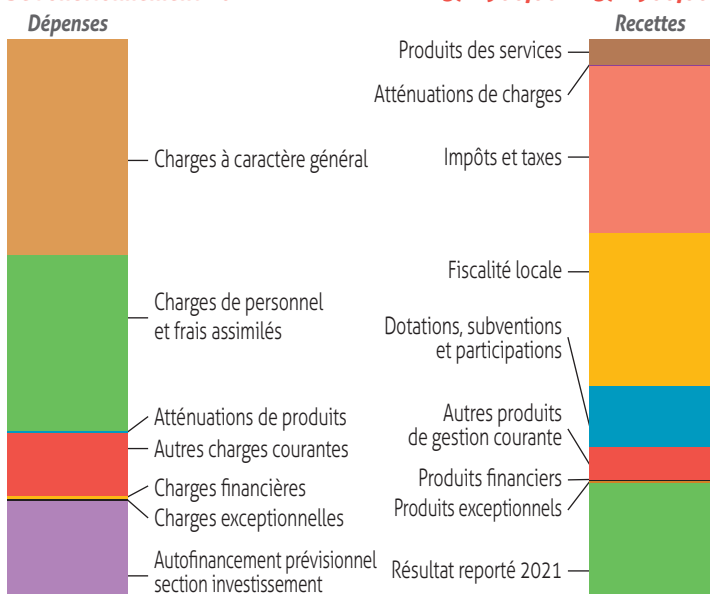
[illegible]

Dépenses

Recettes

Charges à caractère général

Charges de personnel et frais assimilés

Atténuations de produits

Autres charges courantes

Charges financières

Charges exceptionnelles

Autofinancement prévisionnel section investissement

Produits des services

Atténuations de charges

Impôts et taxes

Fiscalité locale

Dotations, subventions et participations

Autres produits de gestion courante

Produits financiers

Produits exceptionnels

Résultat reporté 2021